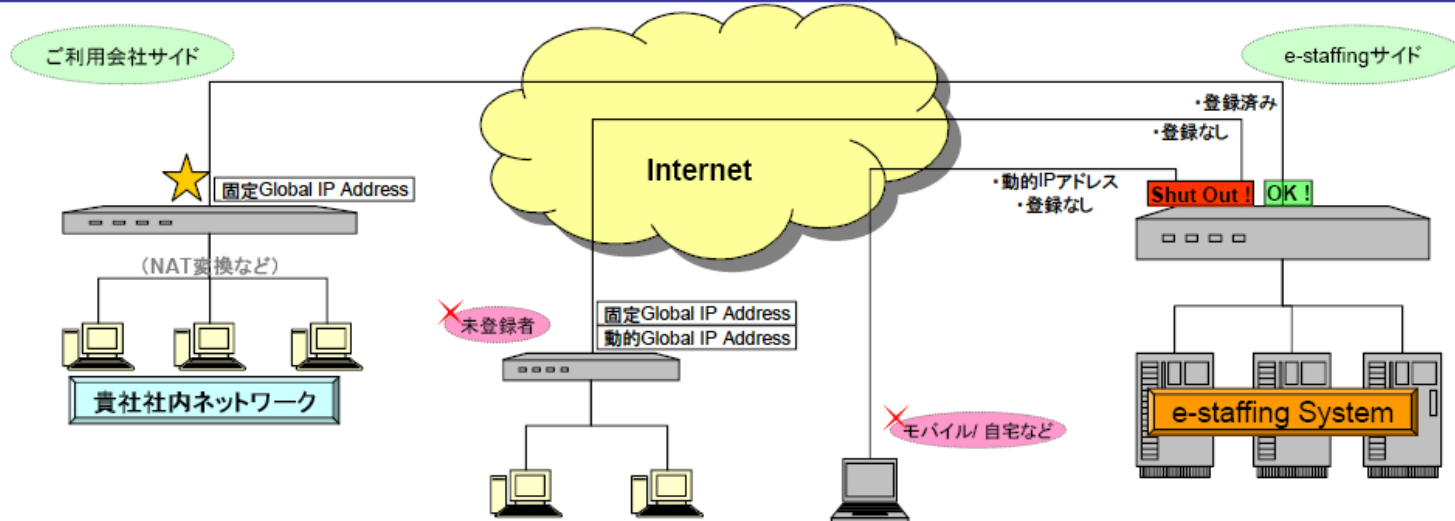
ご利用会社サイド

e-staffingサイド

・登録済み

・登録なし

Internet

固定Global IP Address

・動的IPアドレス
・登録なし

Shut Out !

OK !

(NAT変換など)

未登録者

固定Global IP Address

動的Global IP Address

貴社社内ネットワーク

モバイル/ 自宅など

e-staffing System